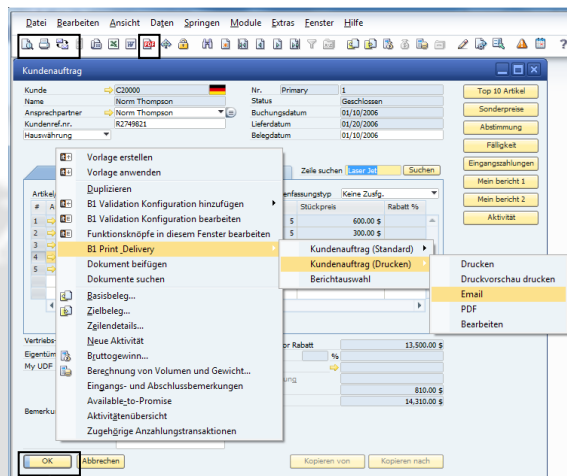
Datei Bearbeiten Ansicht Daten Springen Module Extras Fenster Hilfe

Kundenauftrag

Kunde C20000
Name Norm Thompson
Ansprechpartner Norm Thompson
Kundenref.nr. R2749821
Hauswährung

Nr. Primary 1
Status Geschlossen
Buchungsdatum 01/10/2006
Lieferdatum 01/20/2006
Belegdatum 01/10/2006

Top 10 Artikel
Sonderpreise
Abstimmung
Fälligkeit
Eingangszahlungen
Mein bericht 1
Mein bericht 2
Aktivität

Zeile suchen Laser Jet Suchen
Zusammenfassungstyp Keine Zusfg.

Artikel
| | | Stückpreis | Rabatt % |
|---|---|---|---|
| 1 | 5 | 600.00 $ | |
| 2 | 5 | 300.00 $ | |
| 3 | | | |
| 4 | | | |
| 5 | | | |

Vorlage erstellen
Vorlage anwenden
Duplizieren
B1 Validation Konfiguration hinzufügen
B1 Validation Konfiguration bearbeiten
Funktionsknöpfe in diesem Fenster bearbeiten
B1 Print_Delivery
Dokument beifügen
Dokumente suchen
Basisbeleg...
Zielbeleg...
Zeilendetails...
Neue Aktivität
Bruttogewinn...
Berechnung von Volumen und Gewicht...
Eingangs- und Abschlussbemerkungen
Available-to-Promise
Aktivitätenübersicht
Zugehörige Anzahlungstransaktionen

Kundenauftrag (Standard)
Kundenauftrag (Drucken)
Berichtauswahl

Drucken
Druckvorschau drucken
Email
PDF
Bearbeiten

Vertriebs
Eigentüm
My UDF
Bemerku

vor Rabatt 13,500.00 $
%
810.00 $
14,310.00 $

OK Abbrechen Kopieren von Kopieren nach